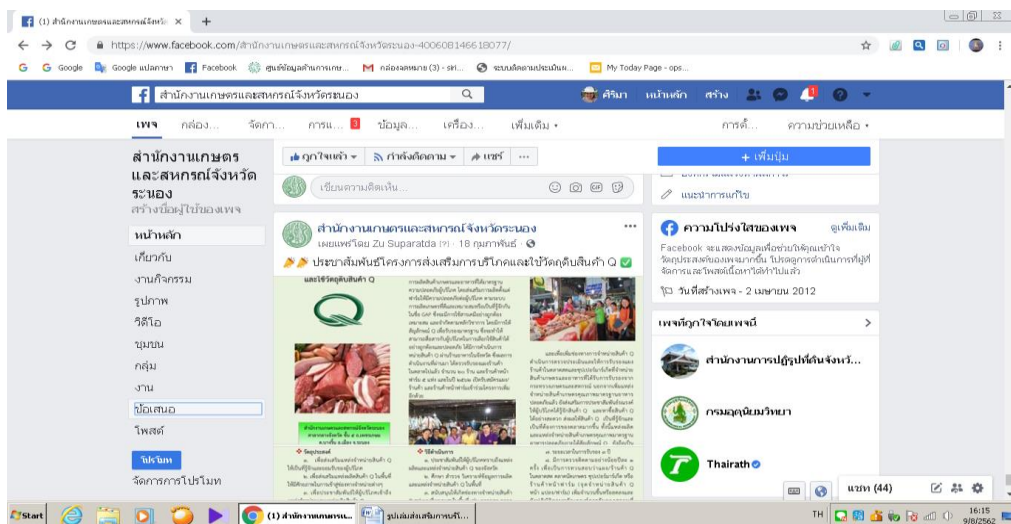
(1) สำนักงานเกษตรและสหกรณ์จังหวัด ×

https://www.facebook.com/สำนักงานเกษตรและสหกรณ์จังหวัดระนอง-400608146618077/

Google Google แปลภาษา Facebook ศูนย์ข้อมูลด้านการเกษ... กล่องจดหมาย (3) - siri... ระบบติดตามประเมินผ... My Today Page - ops...

สำนักงานเกษตรและสหกรณ์จังหวัดระนอง

ศิริมา หน้าหลัก สร้าง

เพจ กล่อง... จัดกา... การแ... 3 ข้อมูล... เครื่อง... เพิ่มเติม ▾ การตั้... ความช่วยเหลือ ▾

สำนักงานเกษตรและสหกรณ์จังหวัดระนอง
สร้างชื่อผู้ใช้ของเพจ

หน้าหลัก
เกี่ยวกับ
งานกิจกรรม
รูปภาพ
วิดีโอ
ชุมชน
กลุ่ม
งาน
ข้อเสนอ
โพสต์

โปรโมท
จัดการการโปรโมท

ถูกใจแล้ว ▾ กำลังติดตาม ▾ แชร์ ···

เขียนความคิดเห็น...

สำนักงานเกษตรและสหกรณ์จังหวัดระนอง
เผยแพร่โดย Zu Suparatda [?] · 18 กุมภาพันธ์ ·

ประชาสัมพันธ์โครงการส่งเสริมการบริโภคและใช้วัตถุดิบสินค้า Q

และใช้วัตถุดิบสินค้า Q

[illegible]

+ เพิ่มปุ่ม

แนะนำการแก้ไข

ความโปร่งใสของเพจ ดูเพิ่มเติม
Facebook จะแสดงข้อมูลเพื่อช่วยให้คุณเข้าใจวัตถุประสงค์ของเพจมากขึ้น โปรดดูการดำเนินการที่ผู้ที่จัดการและโพสต์เนื้อหาได้ทำไปแล้ว

วันที่สร้างเพจ - 2 เมษายน 2012

เพจที่ถูกใจโดยเพจนี้

สำนักงานการปฏิรูปที่ดินจังหวั...
กรมอุตุนิยมวิทยา
Thairath

แชท (44)

Start (1) สำนักงานเกษตรและ... รูปเล่มส่งเสริมการบริโ...
TH 16:15 9/8/2562